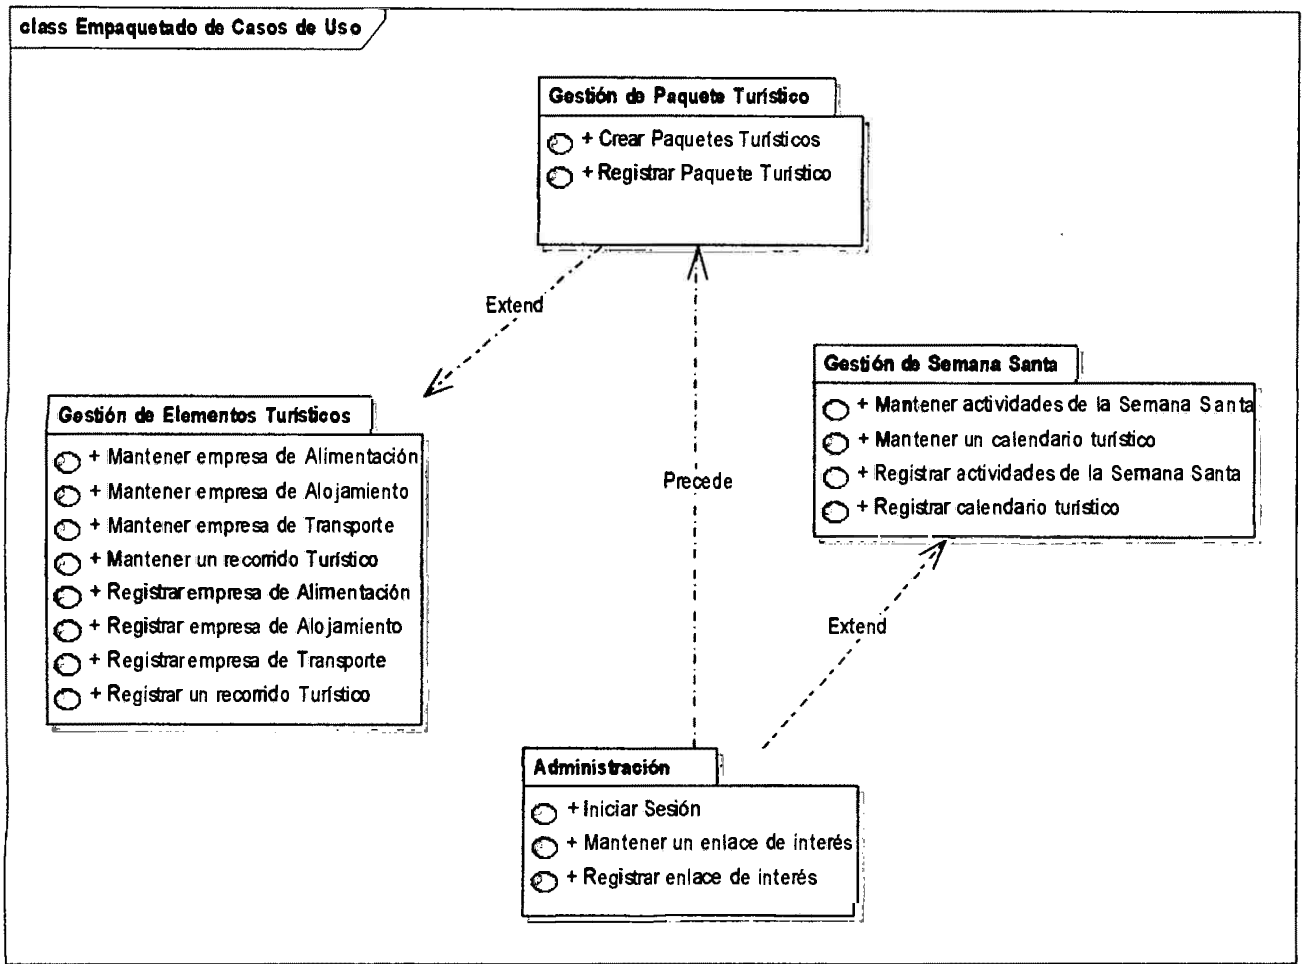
class Empaquetado de Casos de Uso

Gestión de Paquete Turístico

+ Crear Paquetes Turísticos

+ Registrar Paquete Turístico

Extend

Precede

Gestión de Semana Santa

+ Mantener actividades de la Semana Santa

+ Mantener un calendario turístico

+ Registrar actividades de la Semana Santa

+ Registrar calendario turístico

Gestión de Elementos Turísticos

+ Mantener empresa de Alimentación

+ Mantener empresa de Alojamiento

+ Mantener empresa de Transporte

+ Mantener un recorrido Turístico

+ Registrar empresa de Alimentación

+ Registrar empresa de Alojamiento

+ Registrar empresa de Transporte

+ Registrar un recorrido Turístico

Extend

Administración

+ Iniciar Sesión

+ Mantener un enlace de interés

+ Registrar enlace de interés